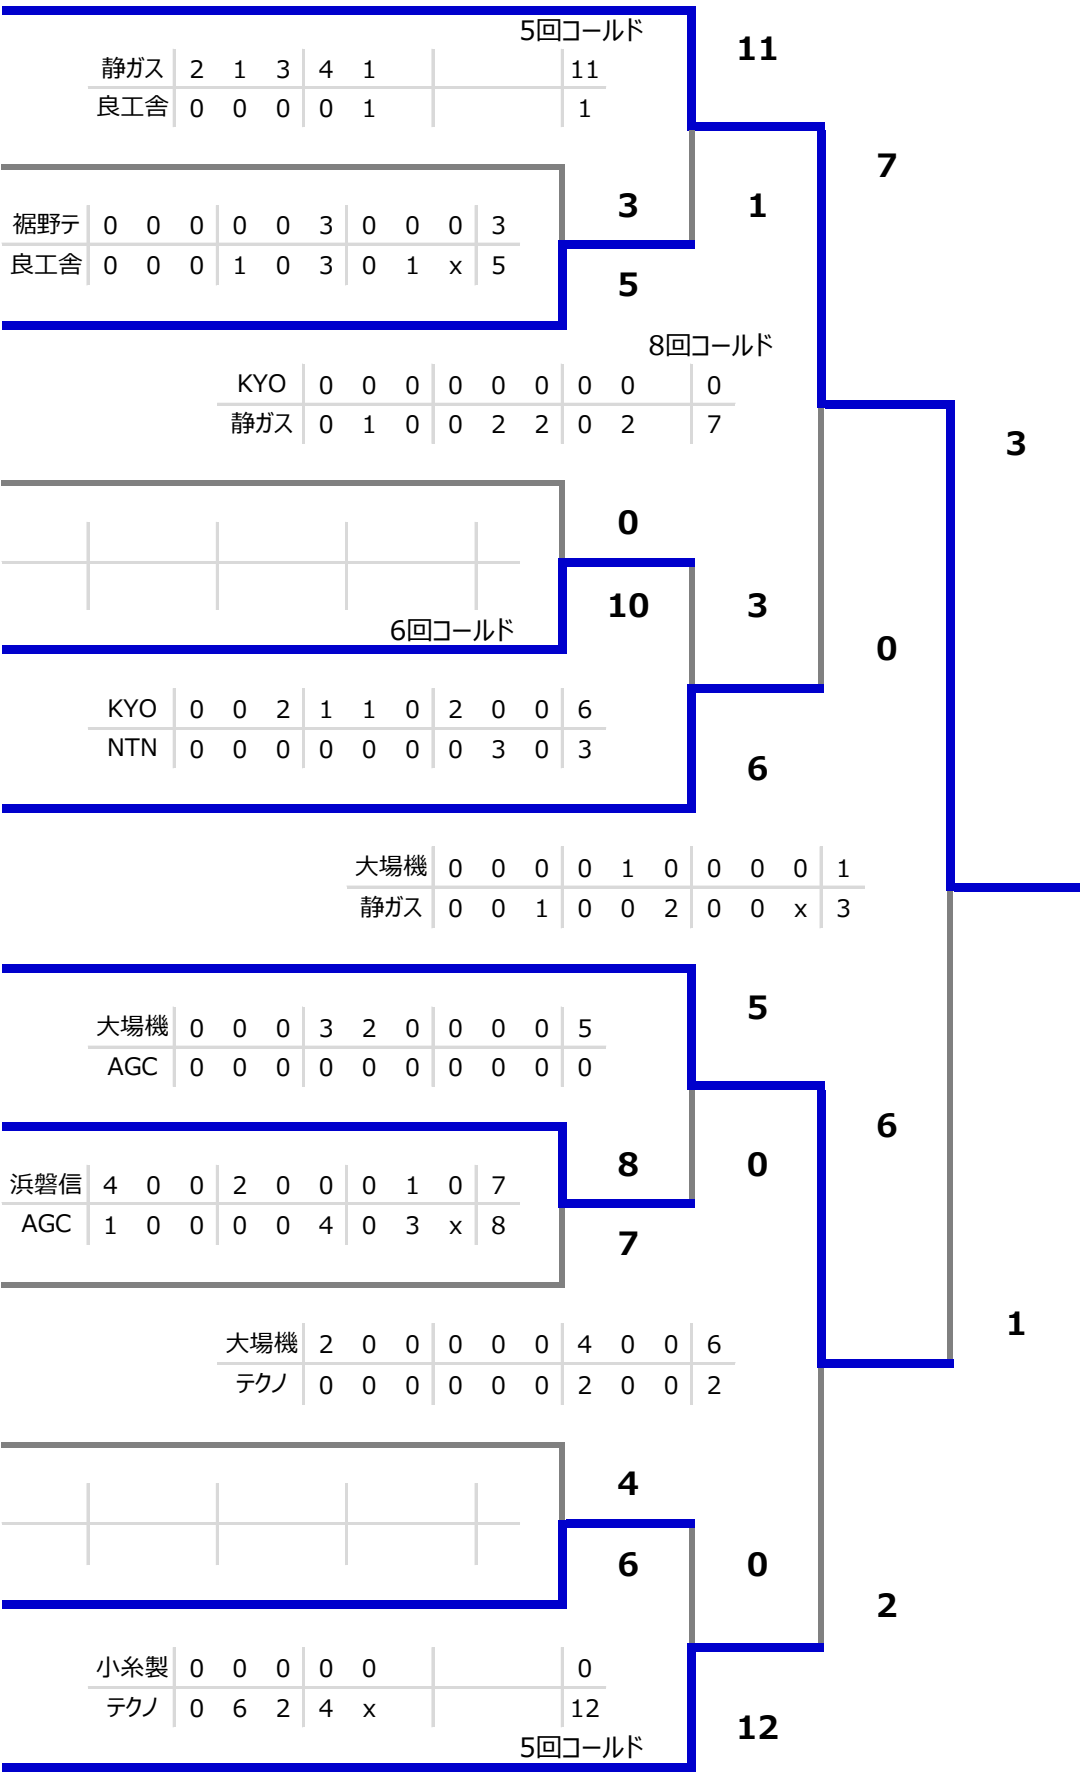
5回コールド

| 静ガス | 2 | 1 | 3 | 4 | 1 | | 11 |
|---|---|---|---|---|---|---|---|
| 良工舎 | 0 | 0 | 0 | 0 | 1 | | 1 |

11

7

| 裾野テ | 0 | 0 | 0 | 0 | 0 | 3 | 0 | 0 | 0 | 3 |
|---|---|---|---|---|---|---|---|---|---|---|
| 良工舎 | 0 | 0 | 0 | 1 | 0 | 3 | 0 | 1 | x | 5 |

3

1

5

8回コールド

| KYO | 0 | 0 | 0 | 0 | 0 | 0 | 0 | 0 | 0 |
|---|---|---|---|---|---|---|---|---|---|
| 静ガス | 0 | 1 | 0 | 0 | 2 | 2 | 0 | 2 | 7 |

3

0

10

3

6回コールド

0

| KYO | 0 | 0 | 2 | 1 | 1 | 0 | 2 | 0 | 0 | 6 |
|---|---|---|---|---|---|---|---|---|---|---|
| NTN | 0 | 0 | 0 | 0 | 0 | 0 | 0 | 3 | 0 | 3 |

6

| 大場機 | 0 | 0 | 0 | 0 | 1 | 0 | 0 | 0 | 0 | 1 |
|---|---|---|---|---|---|---|---|---|---|---|
| 静ガス | 0 | 0 | 1 | 0 | 0 | 2 | 0 | 0 | x | 3 |

5

| 大場機 | 0 | 0 | 0 | 3 | 2 | 0 | 0 | 0 | 0 | 5 |
|---|---|---|---|---|---|---|---|---|---|---|
| AGC | 0 | 0 | 0 | 0 | 0 | 0 | 0 | 0 | 0 | 0 |

6

| 浜磐信 | 4 | 0 | 0 | 2 | 0 | 0 | 0 | 1 | 0 | 7 |
|---|---|---|---|---|---|---|---|---|---|---|
| AGC | 1 | 0 | 0 | 0 | 0 | 4 | 0 | 3 | x | 8 |

8

0

7

1

| 大場機 | 2 | 0 | 0 | 0 | 0 | 0 | 4 | 0 | 0 | 6 |
|---|---|---|---|---|---|---|---|---|---|---|
| テクノ | 0 | 0 | 0 | 0 | 0 | 0 | 2 | 0 | 0 | 2 |

4

6

0

2

| 小糸製 | 0 | 0 | 0 | 0 | 0 | | 0 |
|---|---|---|---|---|---|---|---|
| テクノ | 0 | 6 | 2 | 4 | x | | 12 |

12

5回コールド